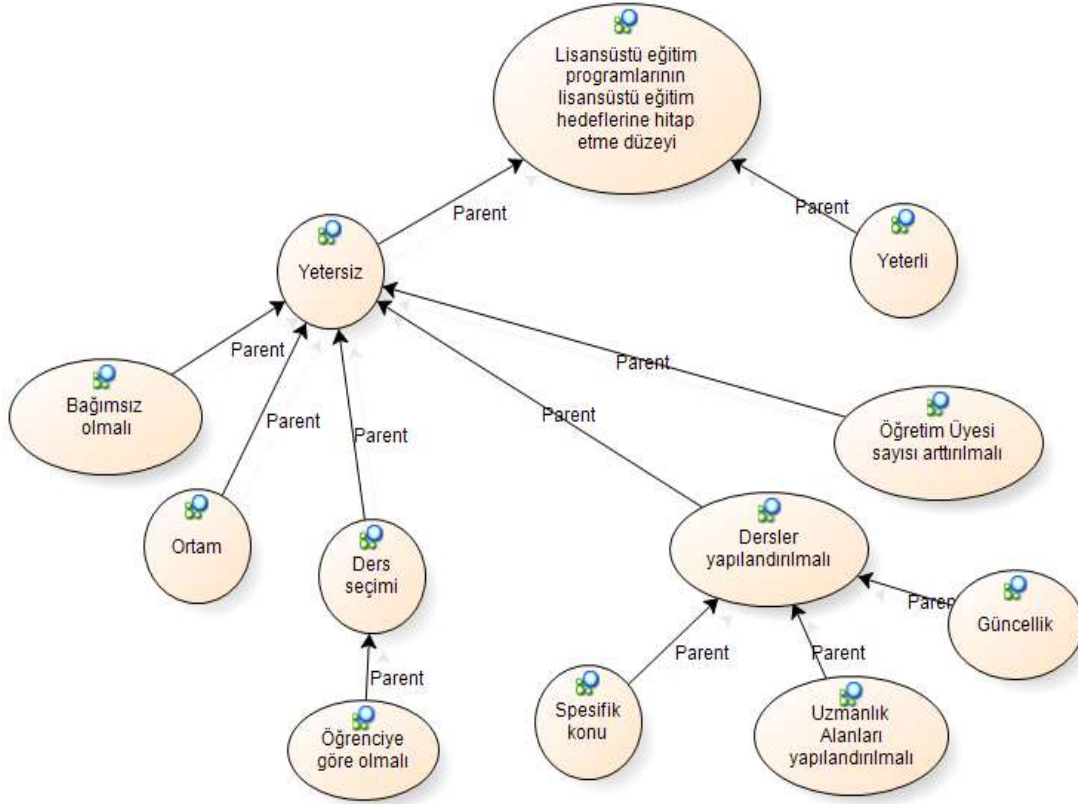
Lisansüstü eğitim programlarının lisansüstü eğitim hedeflerine hitap etme düzeyi

Parent

Parent

Yetersiz

Yeterli

Parent

Parent

Parent

Parent

Parent

Bağımsız olmalı

Öğretim Üyesi sayısı arttırılmalı

Ortam

Ders seçimi

Dersler yapılandırılmalı

Paren

Güncellik

Parent

Parent

Parent

Öğrenciye göre olmalı

Spesifik konu

Uzmanlık Alanları yapılandırılmalı